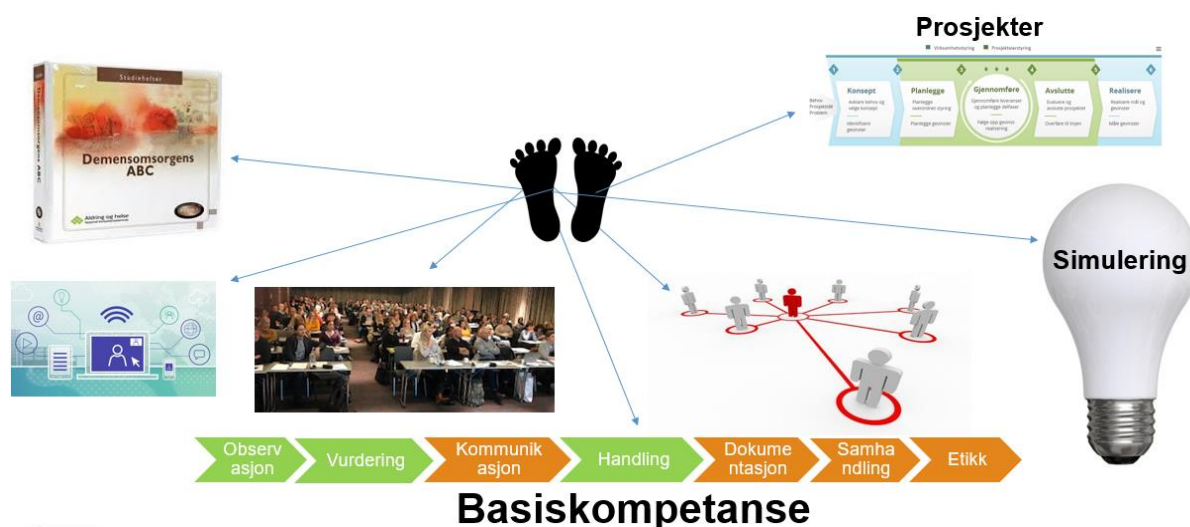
Prosjekter

Virksomhetsstyring Prosjektstyring

Behov Prosjektidé Problem

1 Konsept
Avklare behov og velge konsept
Identifisere gevinster

2 Planlegge
Planlegge overordnet styring
Planlegge gevinster

3 Gjennomføre
Gjennomføre leveranser og planlegge delleveranser
Følge opp gevinstrealisering

4 Avslutte
Evaluere og avslutte prosjektet
Overføre til linjen

5 Realisere
Realisere mål og gevinster
Måle gevinster

Studiehefter

Demensomsorgens ABC

Aldring og helse

Simulering

Observasjon

Vurdering

Kommunikasjon

Handling

Dokumentasjon

Samhandling

Etikk

Basiskompetanse